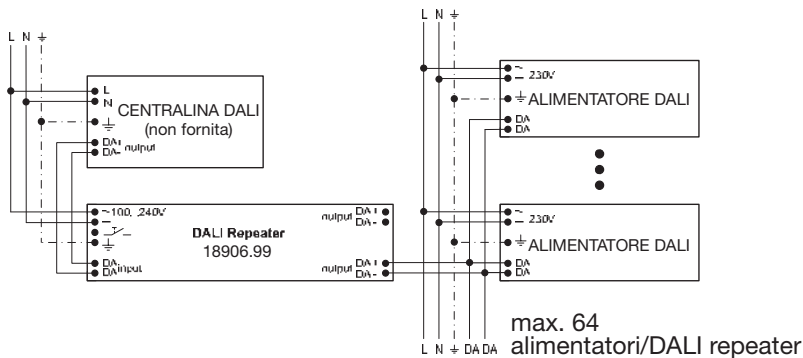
L N ⏚

L
N
CENTRALINA DALI
(non fornita)
⏚
DA+
DA- output

~100..240V
~
⏚
DA
DA input
DALI Repeater
18906.99
output DA+
DA-
output DA+
DA-

L N ⏚

~ 230V
~
⏚ ALIMENTATORE DALI
DA
DA

~ 230V
~
⏚ ALIMENTATORE DALI
DA
DA

L N ⏚ DA DA

max. 64
alimentatori/DALI repeater